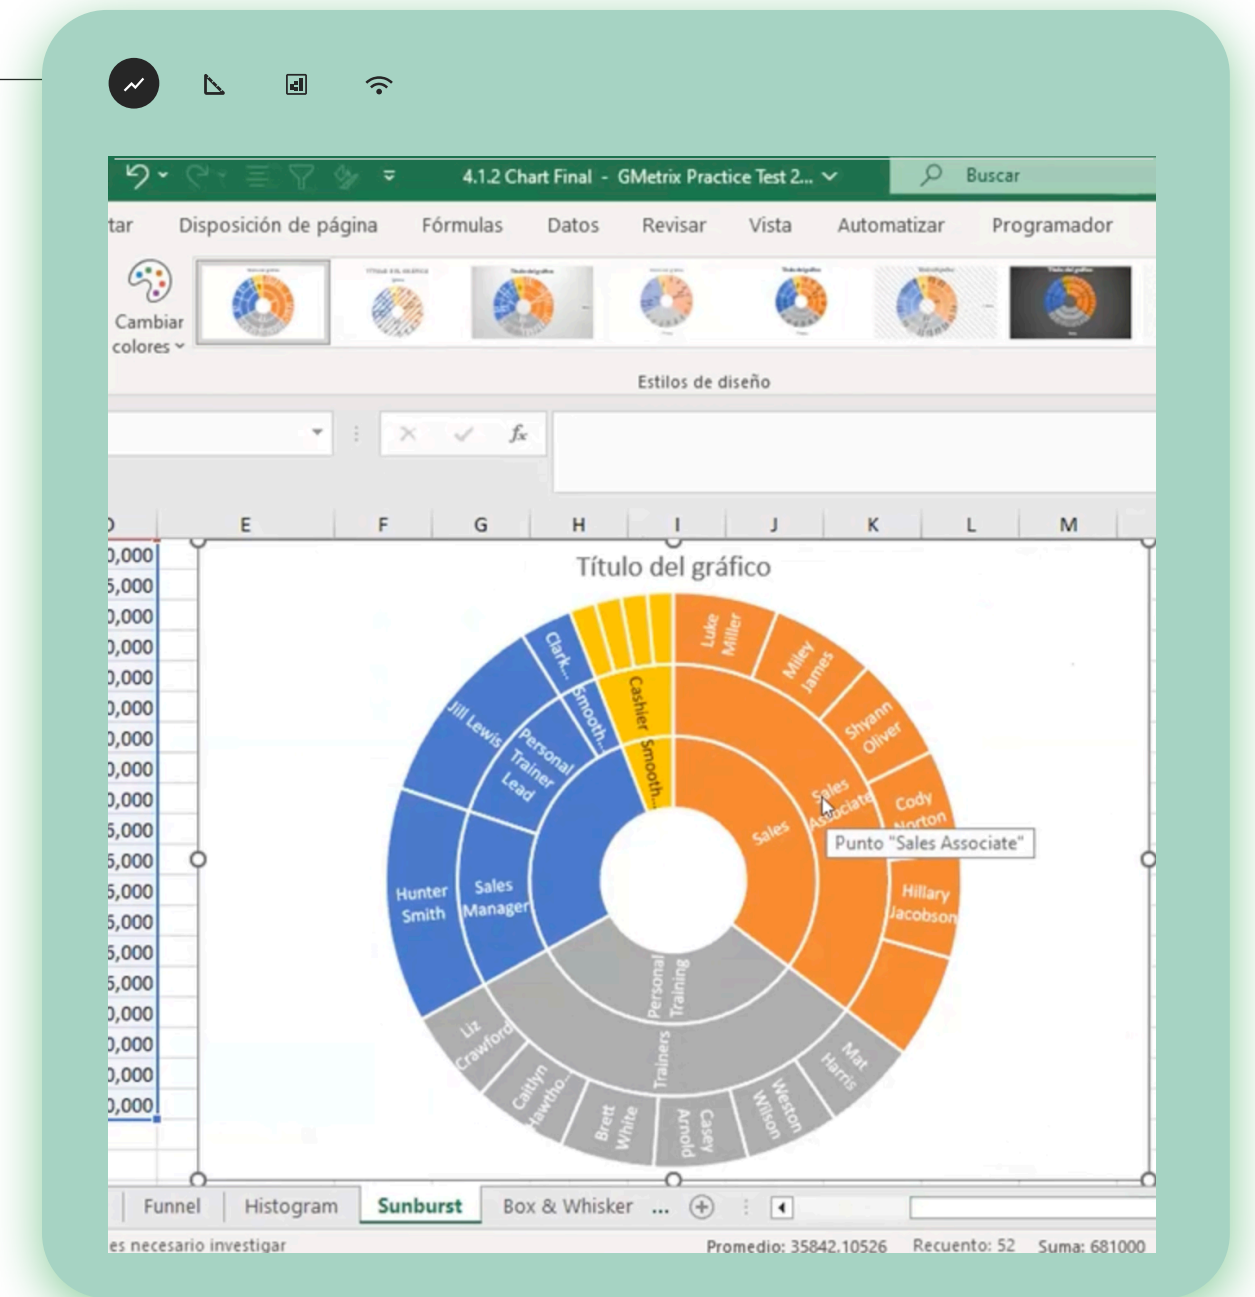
4.1.2 Chart Final - GMetrix Practice Test 2...

Buscar

tar Disposición de página Fórmulas Datos Revisar Vista Automatizar Programador

Cambiar colores

Estilos de diseño

$f_x$

D E F G H I J K L M

0,000
5,000
0,000
0,000
0,000
0,000
0,000
0,000
0,000
0,000
5,000
5,000
5,000
5,000
5,000
5,000
0,000
0,000
0,000
0,000

Título del gráfico

Luke Miller
Miley James
Shyann Oliver
Cody Norton
Hillary Jacobson
Sales
Sales Associate
Punto "Sales Associate"
Cashier Smooth...
Clark...
Smooth...
Jill Lewis
Personal Trainer Lead
Hunter Smith
Sales Manager
Personal Training
Trainers
Liz Crawford
Caitlyn Hawtho...
Brett White
Casey Arnold
Weston Wilson
Mat Harris

Funnel Histogram Sunburst Box & Whisker ...

es necesario investigar Promedio: 35842.10526 Recuento: 52 Suma: 681000